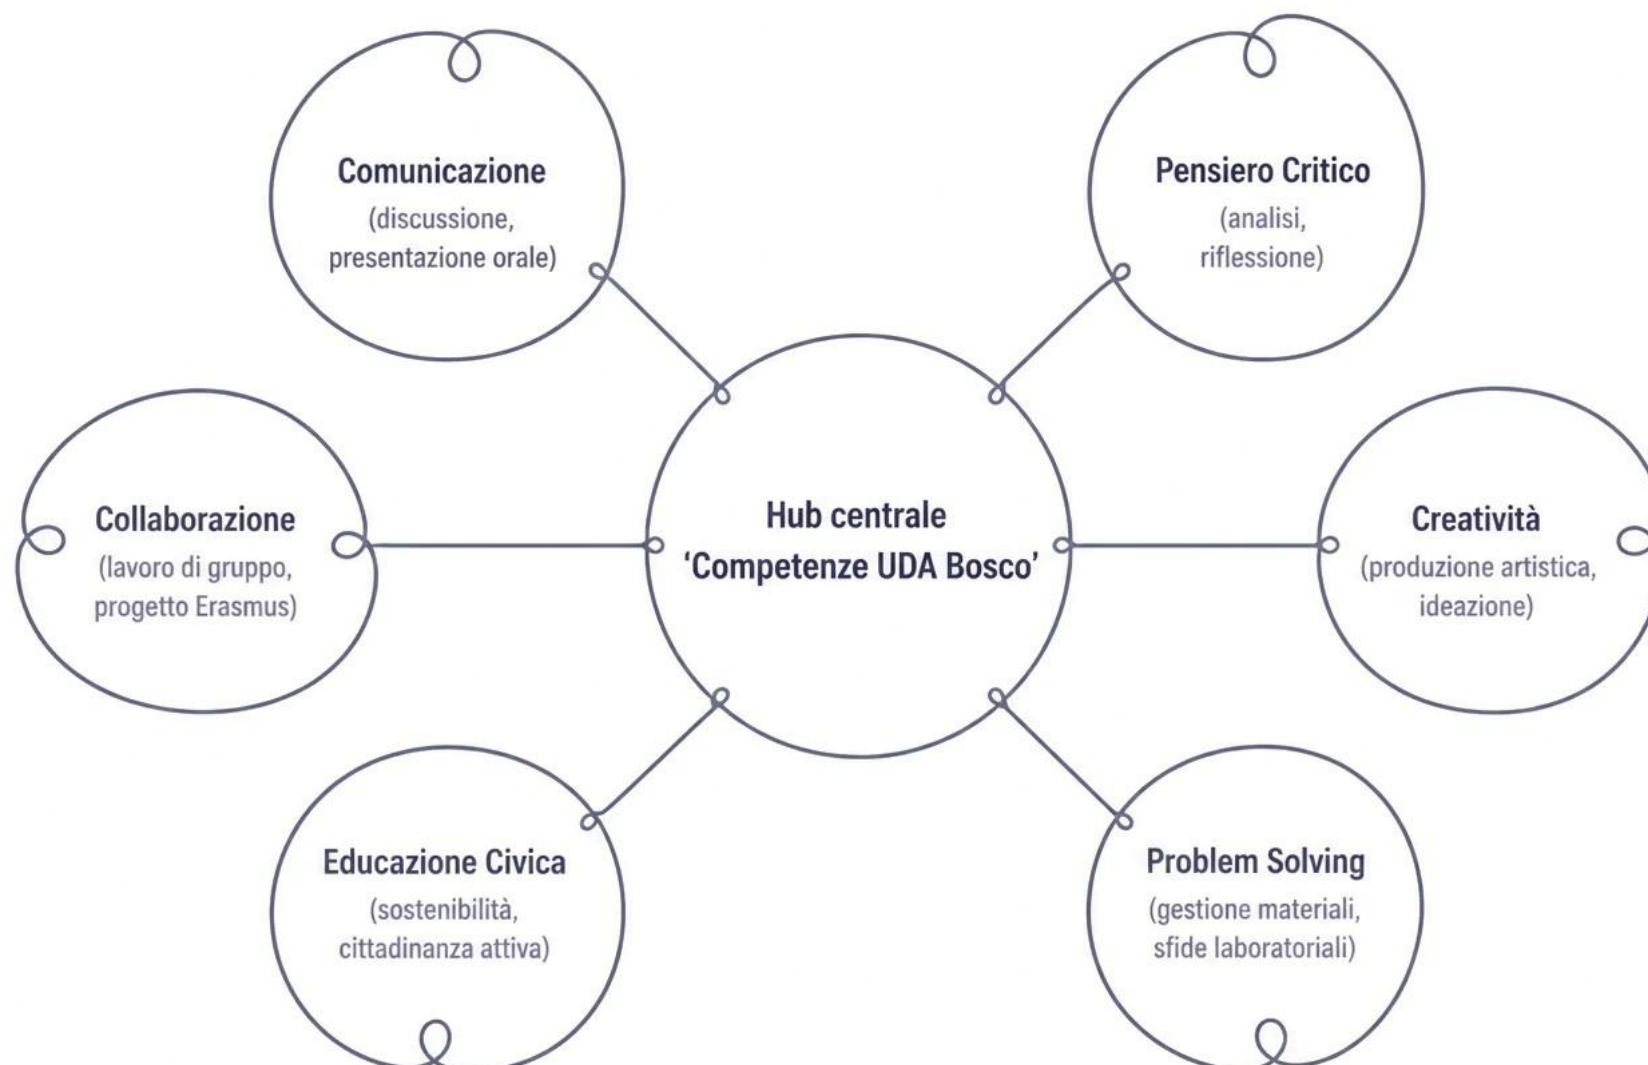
Comunicazione
(discussione, presentazione orale)

Pensiero Critico
(analisi, riflessione)

Collaborazione
(lavoro di gruppo, progetto Erasmus)

Hub centrale
'Competenze UDA Bosco'

Creatività
(produzione artistica, ideazione)

Educazione Civica
(sostenibilità, cittadinanza attiva)

Problem Solving
(gestione materiali, sfide laboratoriali)